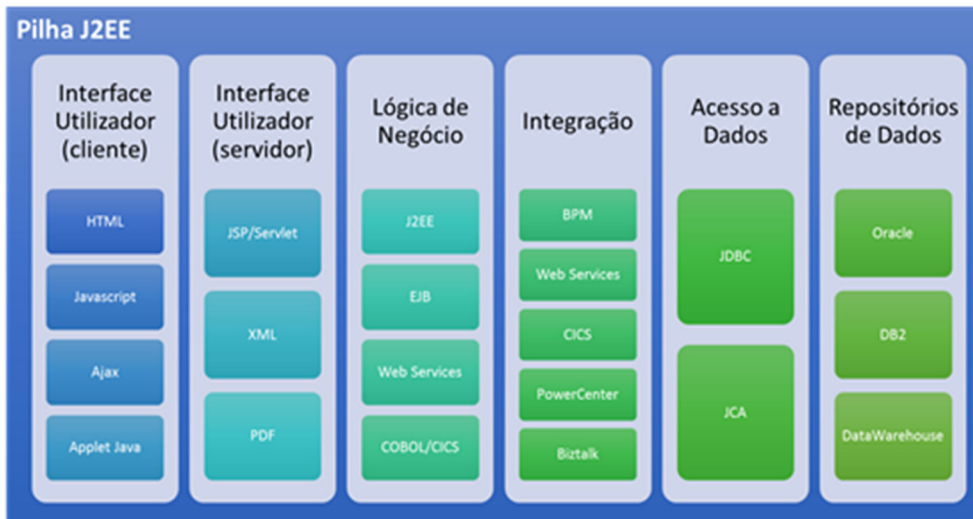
Pilha J2EE

Interface Utilizador (cliente)

HTML

Javascript

Ajax

Applet Java

Interface Utilizador (servidor)

JSP/Servlet

XML

PDF

Lógica de Negócio

J2EE

EJB

Web Services

COBOL/CICS

Integração

BPM

Web Services

CICS

PowerCenter

Biztalk

Acesso a Dados

JDBC

JCA

Repositórios de Dados

Oracle

DB2

DataWarehouse